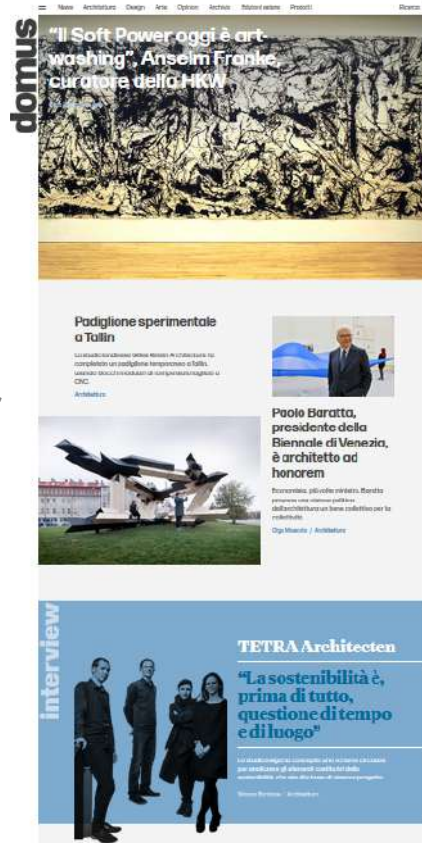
domus

News Architettura Design Arte Opinion Archivio Edizioni estere Prodotti Ricerca

"Il Soft Power oggi è art-washing", Anselm Franke, curatore della HKW

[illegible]

Padiglione sperimentale a Tallin

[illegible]

Architettura

Paolo Baratta, presidente della Biennale di Venezia, è architetto ad honorem

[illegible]

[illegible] / Architettura

interview

TETRA Architecten

"La sostenibilità è, prima di tutto, questione di tempo e di luogo"

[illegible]

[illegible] / Architettura